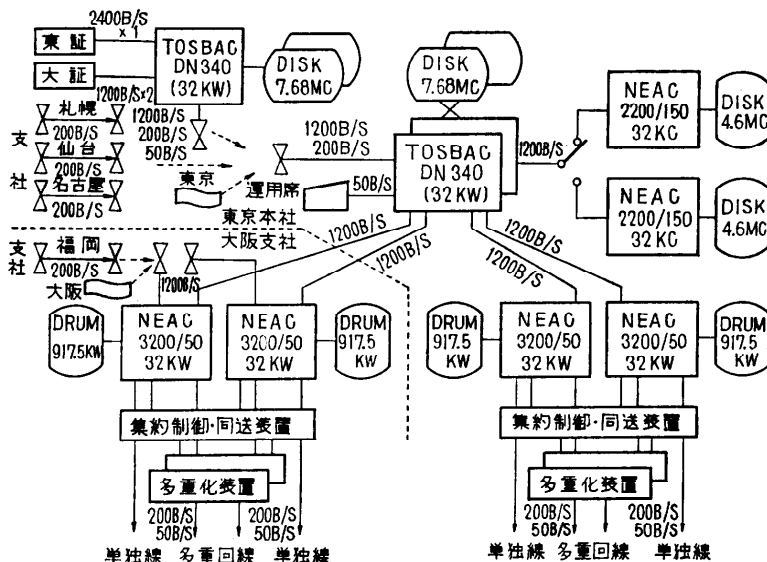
2400B/S
×1
東証
TOSBAC
DN340
(32KW)
DISK
7.68MC
大証
1200B/S×2
札幌
200B/S
支
仙台
社
名古屋
200B/S
1200B/S
200B/S
50B/S
東京
運用席
DISK
7.68MC
1200B/S
200B/S
TOSBAC
DN 340
(32KW)
50B/S
1200B/S
NEAC
2200/150
32KC
DISK
4.6MC
NEAC
2200/150
32KC
DISK
4.6MC
東京本社
大阪支社
支
社
福岡
200B/S
大阪
1200B/S
1200B/S
1200B/S
1200B/S
1200B/S
DRUM
917.5KW
NEAC
3200/50
32KW
NEAC
3200/50
32KW
DRUM
917.5
KW
DRUM
917.5
KW
NEAC
3200/50
32KW
NEAC
3200/50
32KW
DRUM
917.5
KW
集約制御・同送装置
多重化装置
200B/S
50B/S
200B/S
50B/S
単独線 多重回線 単独線
集約制御・同送装置
多重化装置
200B/S
50B/S
200B/S
50B/S
単独線 多重回線 単独線